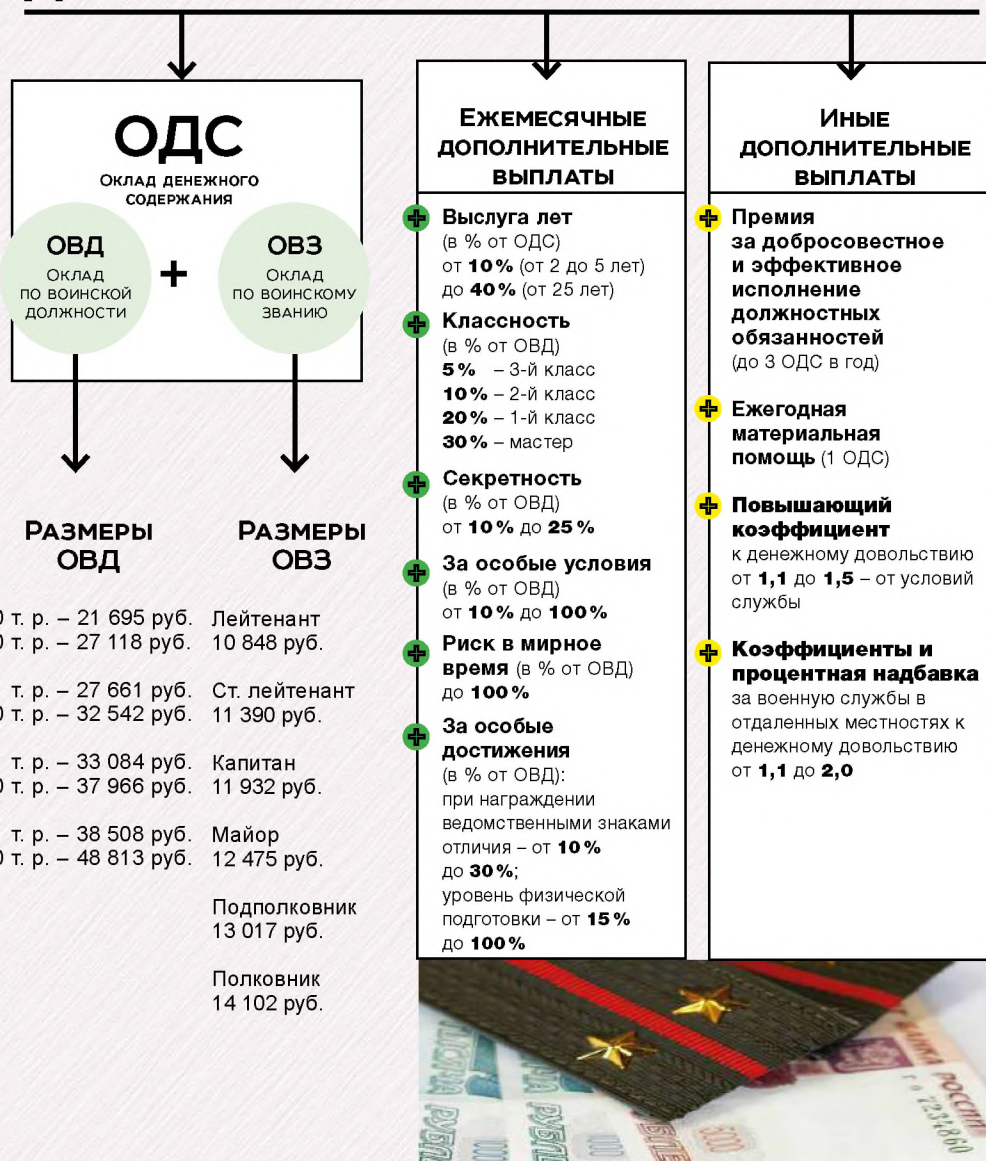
ОДС
Оклад денежного содержания

ОВД
Оклад по воинской должности

+

ОВЗ
Оклад по воинскому званию

Размеры ОВД

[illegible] т. р. – 21 695 руб.
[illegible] т. р. – 27 118 руб.

т. р. – 27 661 руб.
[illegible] т. р. – 32 542 руб.

т. р. – 33 084 руб.
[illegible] т. р. – 37 966 руб.

т. р. – 38 508 руб.
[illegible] т. р. – 48 813 руб.

Размеры ОВЗ

Лейтенант
10 848 руб.

Ст. лейтенант
11 390 руб.

Капитан
11 932 руб.

Майор
12 475 руб.

Подполковник
13 017 руб.

Полковник
14 102 руб.

Ежемесячные дополнительные выплаты

Выслуга лет (в % от ОДС) от **10%** (от 2 до 5 лет) до **40%** (от 25 лет)

Классность (в % от ОВД)
**5%** – 3-й класс
**10%** – 2-й класс
**20%** – 1-й класс
**30%** – мастер

Секретность (в % от ОВД) от **10%** до **25%**

За особые условия (в % от ОВД) от **10%** до **100%**

Риск в мирное время (в % от ОВД) до **100%**

За особые достижения (в % от ОВД): при награждении ведомственными знаками отличия – от **10%** до **30%**; уровень физической подготовки – от **15%** до **100%**

Иные дополнительные выплаты

Премия за добросовестное и эффективное исполнение должностных обязанностей (до 3 ОДС в год)

Ежегодная материальная помощь (1 ОДС)

Повышающий коэффициент к денежному довольствию от **1,1** до **1,5** – от условий службы

Коэффициенты и процентная надбавка за военную службы в отдаленных местностях к денежному довольствию от **1,1** до **2,0**